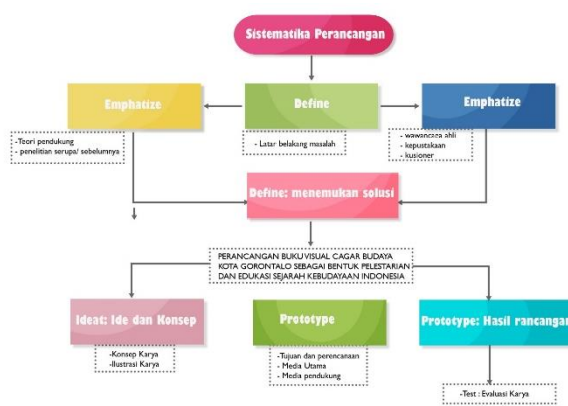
Sistematika Perancangan

Emphatize

-Teori pendukung
- penelitian serupa/ sebelumnya

Define

- Latar belakang masalah

Emphatize

- wawancara ahli
- kepustakaan
- kusioner

Define: menemukan solusi

PERANCANGAN BUKU VISUAL CAGAR BUDAYA KOTA GORONTALO SEBAGAI BENTUK PELESTARIAN DAN EDUKASI SEJARAH KEBUDAYAAN INDONESIA

Ideat: Ide dan Konsep

-Konsep Karya
-Ilustrasi Karya

Prototype

-Tujuan dan perencanaan
- Media Utama
- Media pendukung

Prototype: Hasil rancangan

-Test : Evaluasi Karya